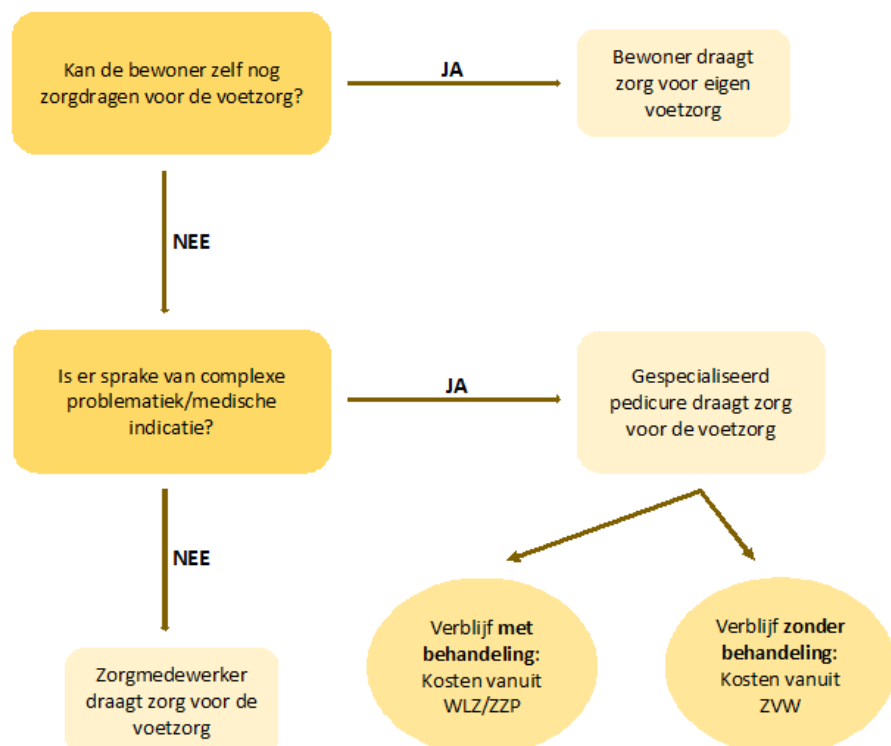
Kan de bewoner zelf nog zorgdragen voor de voetzorg?

JA

Bewoner draagt zorg voor eigen voetzorg

NEE

Is er sprake van complexe problematiek/medische indicatie?

JA

Gespecialiseerd pedicure draagt zorg voor de voetzorg

NEE

Zorgmedewerker draagt zorg voor de voetzorg

Verblijf **met behandeling:** Kosten vanuit WLZ/ZZP

Verblijf **zonder behandeling:** Kosten vanuit ZVW